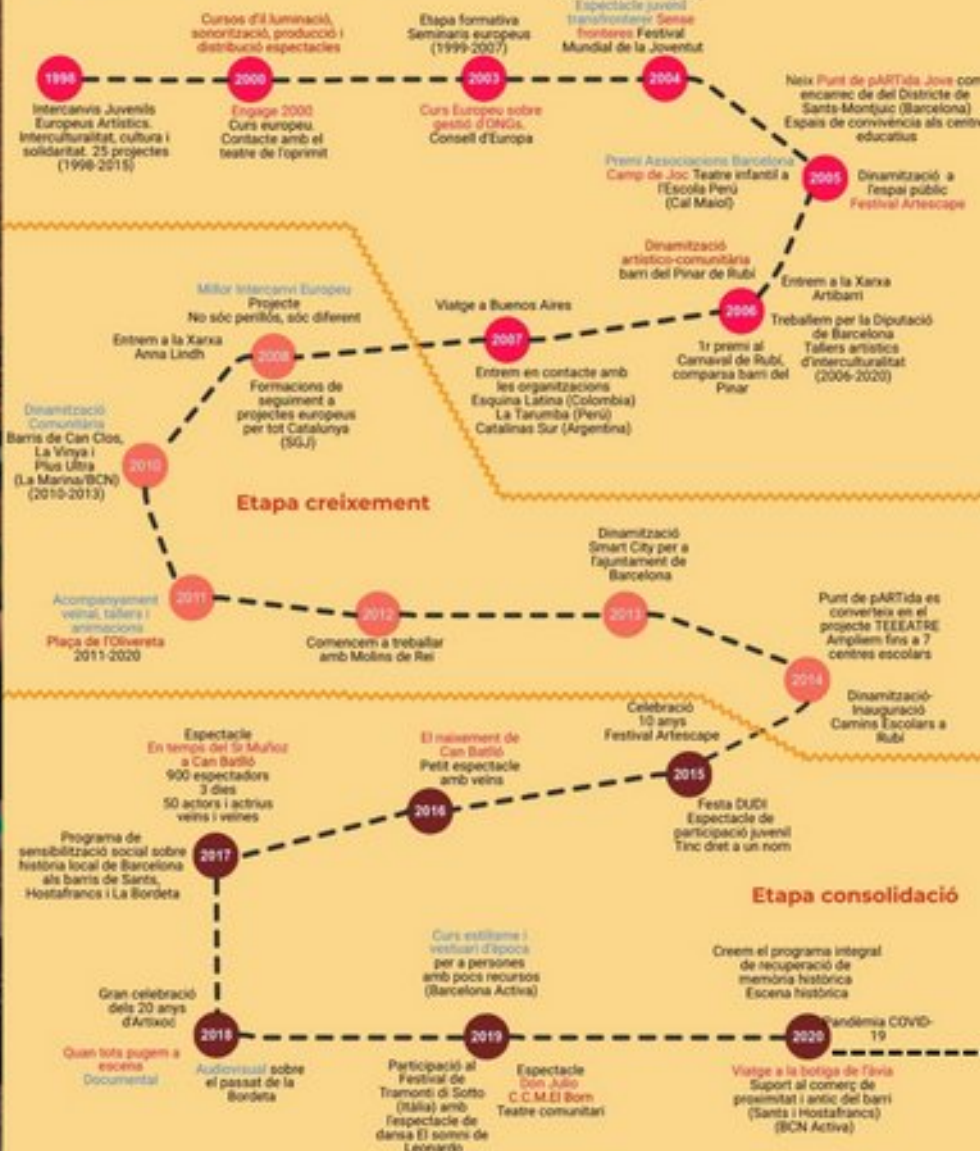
Cursos d'il·luminació, sonorització, producció i distribució espectacles

Etapa formativa
Seminaris europeus
(1999-2007)

Espectacle juvenil transfronterer Sense fronteres Festival Mundial de la Joventut

1998
Intercanvis Juvenils Europeus Artístics. Interculturalitat, cultura i solidaritat. 25 projectes (1998-2015)

2000
Engage 2000
Curs europeu. Contacte amb el teatre de l'oprimit

2003
Curs Europeu sobre gestió d'ONGs.
Consell d'Europa

2004

Neix Punt de pARTida Jove com encarrec de del Districte de Sants-Montjuïc (Barcelona)
Espais de convivència als centres educatius

Premi Associacions Barcelona
Camp de Joc Teatre infantil a l'Escola Perú (Cal Maiol)

2005
Dinamització a l'espai públic
Festival Artescape

Dinamització artístico-comunitària barri del Pinar de Rubí

Entrem a la Xarxa Artibarri

Treballem per la Diputació de Barcelona
Tallers artístics d'interculturalitat (2006-2020)

2006
1r premi al Carnaval de Rubí, comparsa barri del Pinar

Millor Intercanvi Europeu
Projecte
No sóc perillós, sóc diferent

Viatge a Buenos Aires

2007
Entrem en contacte amb les organitzacions
Esquina Latina (Colombia)
La Tarumba (Perú)
Catalinas Sur (Argentina)

Entrem a la Xarxa Anna Lindh

2008
Formacions de seguiment a projectes europeus per tot Catalunya (SGJ)

Dinamització Comunitària
Barris de Can Clos, La Vinya i Plus Ultra (La Marina/BCN) (2010-2013)

2010

Etapa creixement

Dinamització Smart City per a l'ajuntament de Barcelona

Acompanyament veïnal, tallers i animacions
Plaça de l'Olivereta
2011-2020

2011

2012
Comencem a treballar amb Molins de Rei

2013

Punt de pARTida es converteix en el projecte TEEEATRE
Ampliem fins a 7 centres escolars

2014
Dinamització-Inauguració Camins Escolars a Rubí

Celebració 10 anys Festival Artescape

Espectacle
En temps del Sr Muñoz a Can Batlló
900 espectadors
3 dies
50 actors i actrius veïns i veïnes

El naixement de Can Batlló
Petit espectacle amb veïns

2015
Festa DUDI
Espectacle de participació juvenil
Tinc dret a un nom

2016

Programa de sensibilització social sobre història local de Barcelona als barris de Sants, Hostafrancs i La Bordeta

2017

Etapa consolidació

Curs estilisme i vestuari d'època
per a persones amb pocs recursos
(Barcelona Activa)

Creem el programa integral de recuperació de memòria històrica
Escena històrica

Gran celebració dels 20 anys d'Artixoc

2018
Quan tots pugem a escena
Documental

Audiovisual sobre el passat de la Bordeta

2019
Participació al Festival de Tramonti di Sotto (Itàlia) amb l'espectacle de dansa El somni de Leonardo

Espectacle
Don Julio
C.C.M.El Born
Teatre comunitari

2020
Pandèmia COVID-19

Viatge a la botiga de l'àvia
Suport al comerç de proximitat i antic del barri (Sants i Hostafrancs)
(BCN Activa)